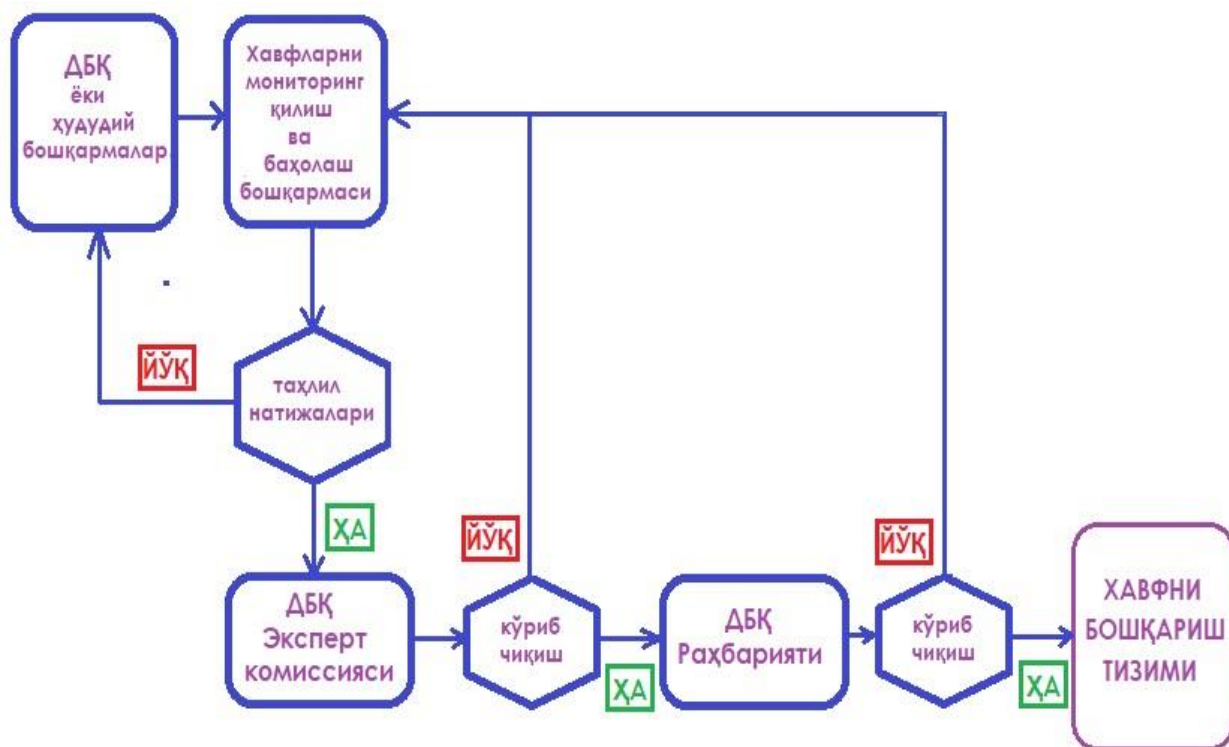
ДБҚ ёки ҳудудий бошқармалар

Хавфларни мониторинг қилиш ва баҳолаш бошқармаси

ЙЎҚ

таҳлил натижалари

ҲА

ЙЎҚ

ЙЎҚ

ДБҚ Эксперт комиссияси

кўриб чиқиш

ҲА

ДБҚ Раҳбарияти

кўриб чиқиш

ҲА

ХАВФНИ БОШҚАРИШ ТИЗИМИ